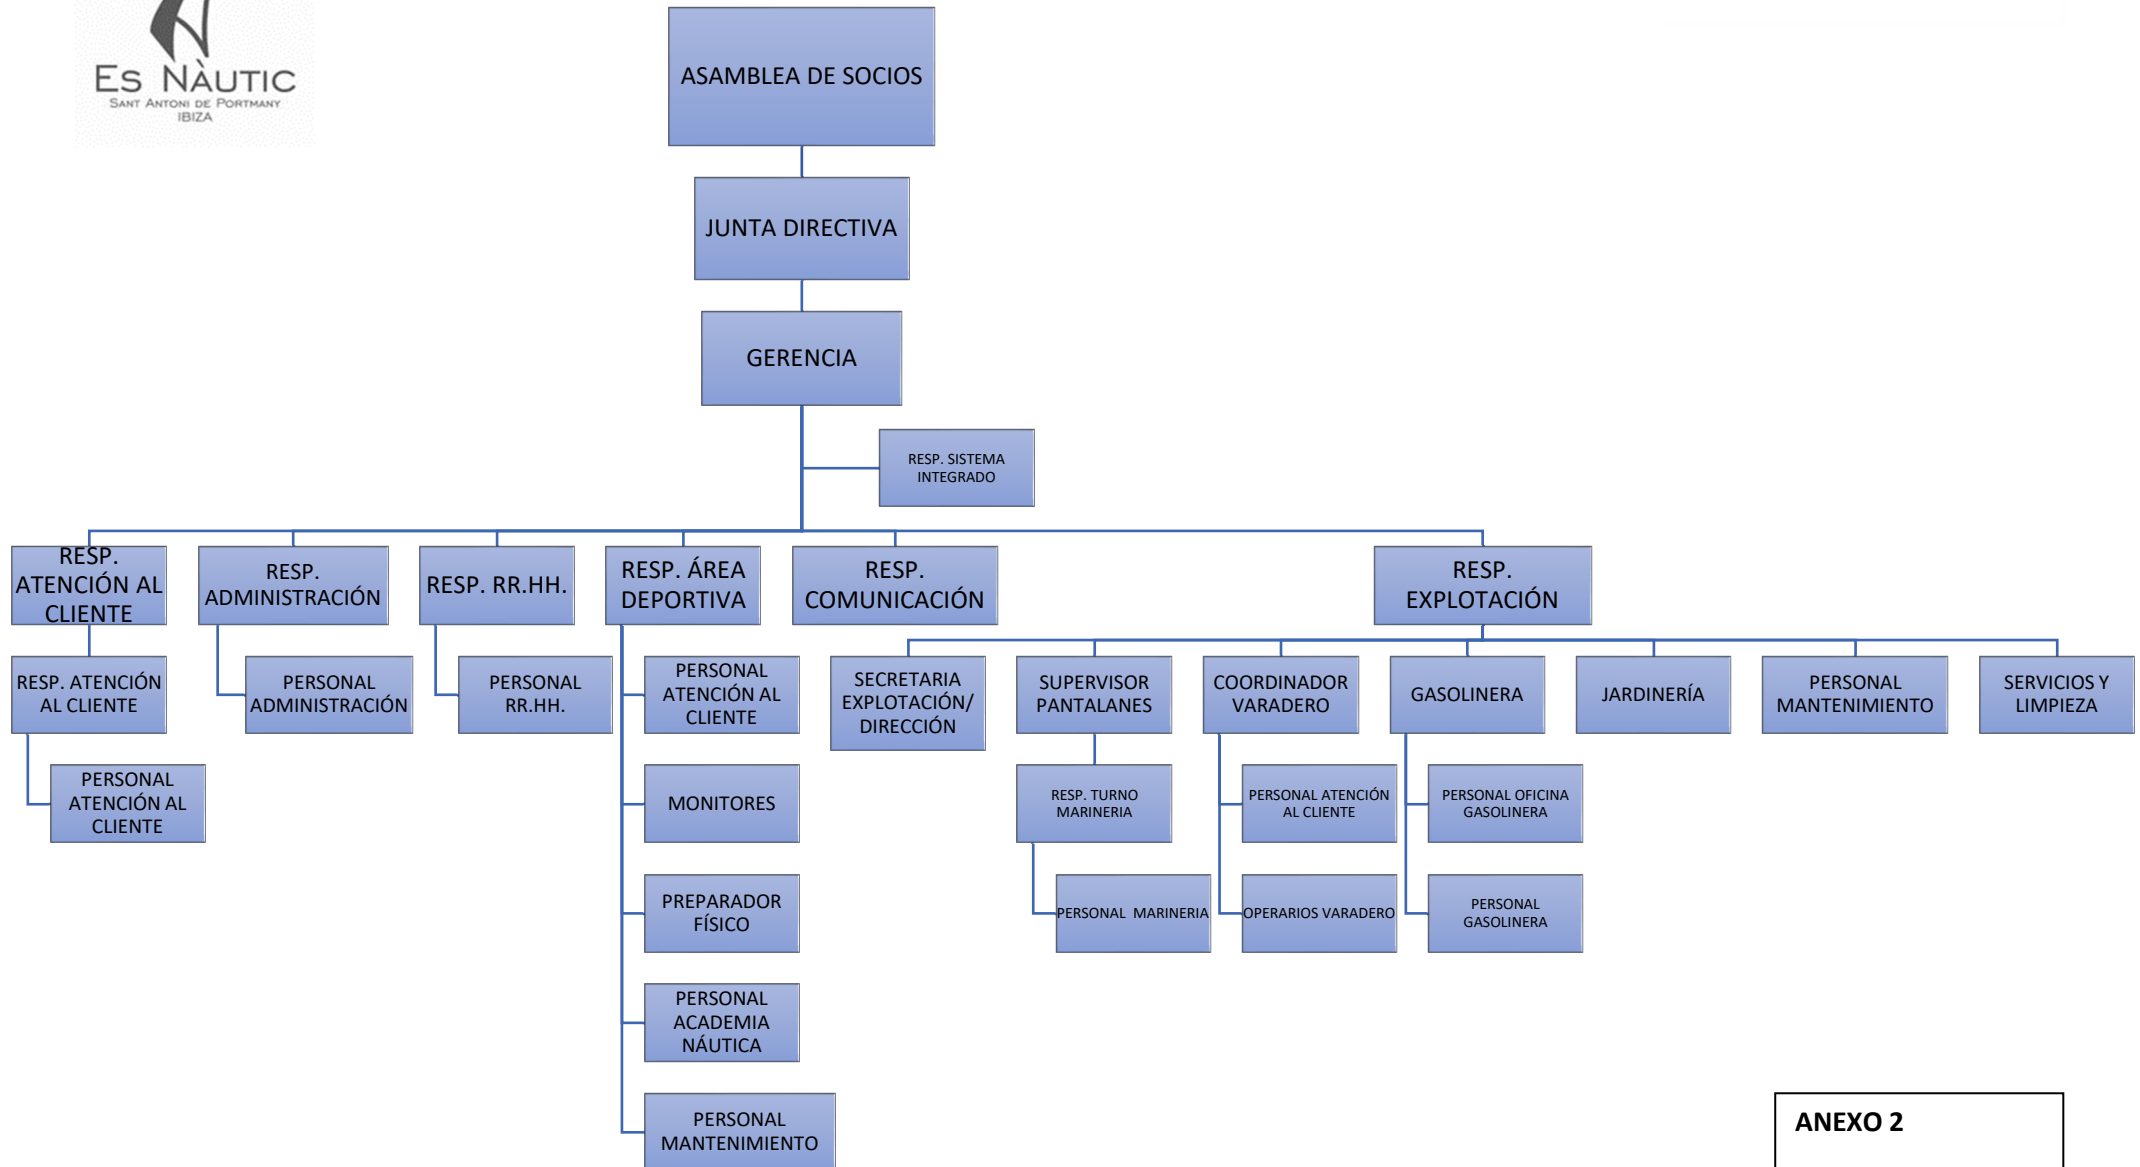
ES NÀUTIC
SANT ANTONI DE PORTMANY
IBIZA

ASAMBLEA DE SOCIOS

JUNTA DIRECTIVA

GERENCIA

RESP. SISTEMA INTEGRADO

RESP. ATENCIÓN AL CLIENTE

RESP. ATENCIÓN AL CLIENTE

PERSONAL ATENCIÓN AL CLIENTE

RESP. ADMINISTRACIÓN

PERSONAL ADMINISTRACIÓN

RESP. RR.HH.

PERSONAL RR.HH.

RESP. ÁREA DEPORTIVA

PERSONAL ATENCIÓN AL CLIENTE

MONITORES

PREPARADOR FÍSICO

PERSONAL ACADEMIA NÁUTICA

PERSONAL MANTENIMIENTO

RESP. COMUNICACIÓN

RESP. EXPLOTACIÓN

SECRETARIA EXPLOTACIÓN/ DIRECCIÓN

SUPERVISOR PANTALANES

RESP. TURNO MARINERIA

PERSONAL MARINERIA

COORDINADOR VARADERO

PERSONAL ATENCIÓN AL CLIENTE

OPERARIOS VARADERO

GASOLINERA

PERSONAL OFICINA GASOLINERA

PERSONAL GASOLINERA

JARDINERÍA

PERSONAL MANTENIMIENTO

SERVICIOS Y LIMPIEZA

ANEXO 2